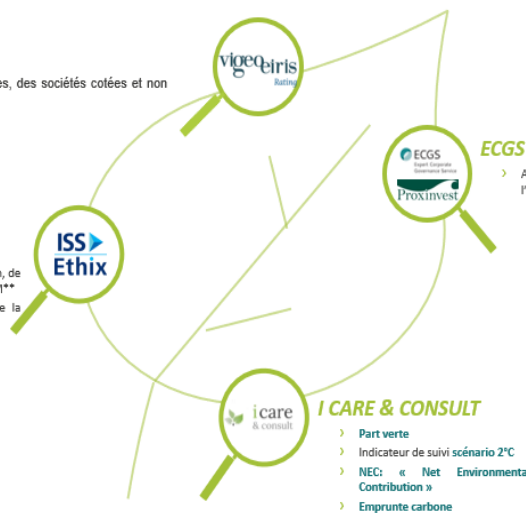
es, des sociétés cotées et non

vigeo eiris
Rating

ECGS
Expert Corporate Governance Service
Proxinvest

ECGS

A
l'

ISS Ethix

, de
n**
e la

i care & consult

I CARE & CONSULT

Part verte

Indicateur de suivi scénario 2°C

NEC: « Net Environmenta
Contribution »

Emprunte carbone